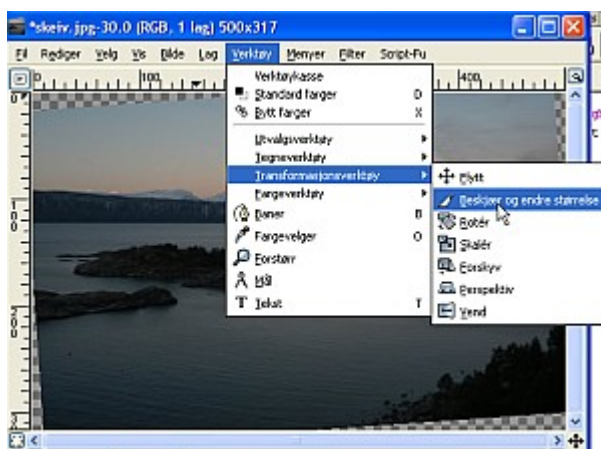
*skeiv.jpg-30.0 (RGB, 1 lag) 500x317

Fil Rediger Velg Vis Bilde Lag Verktøy Menyer Filter Script-Fu

Verktøykasse
Standard farger D
Bytt farger X
Utvalgsverktøy
Tegneverktøy
Transformasjonsverktøy
Fargeverktøy
Baner B
Fargevelger O
Forstørr
Mål
Tekst T

Flytt
Beskjær og endre størrelse
Rotér
Skalér
Forskyv
Perspektiv
Vend